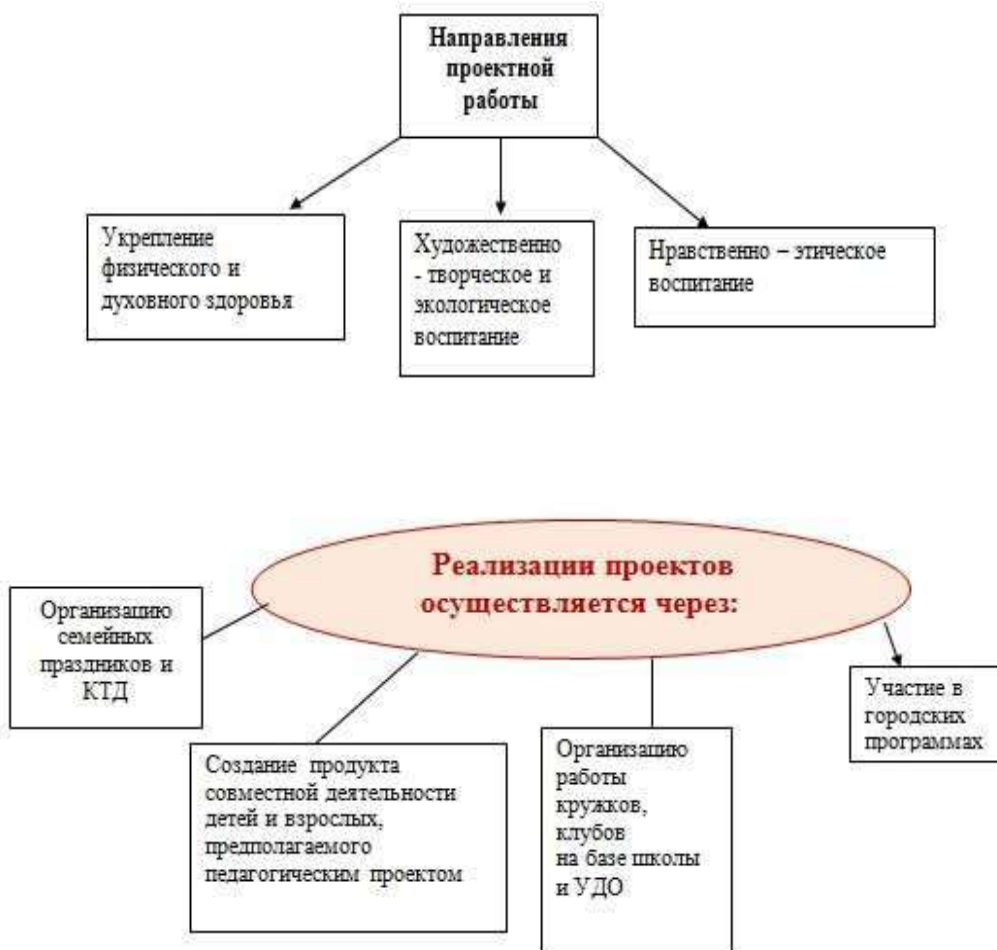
Направления проектной работы

Укрепление физического и духовного здоровья

Художественно - творческое и экологическое воспитание

Нравственно – этическое воспитание

Реализации проектов осуществляется через:

Организацию семейных праздников и КТД

Создание продукта совместной деятельности детей и взрослых, предполагаемого педагогическим проектом

Организацию работы кружков, клубов на базе школы и УДО

Участие в городских программах